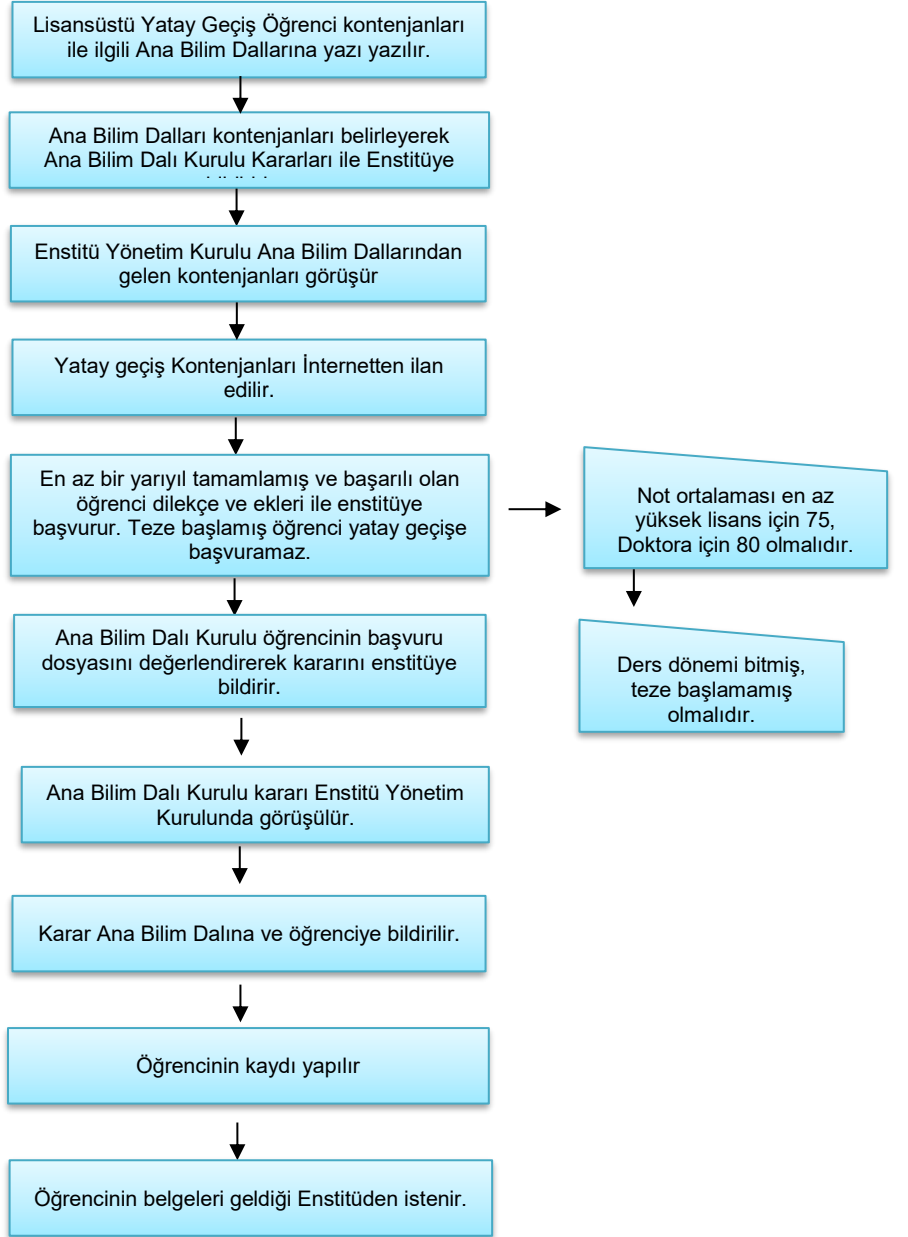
Lisansüstü Yatay Geçiş Öğrenci kontenjanları ile ilgili Ana Bilim Dallarına yazı yazılır.

Ana Bilim Dalları kontenjanları belirleyerek Ana Bilim Dalı Kurulu Kararları ile Enstitüye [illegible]

Enstitü Yönetim Kurulu Ana Bilim Dallarından gelen kontenjanları görüşür

Yatay geçiş Kontenjanları İnternetten ilan edilir.

En az bir yarıyıl tamamlamış ve başarılı olan öğrenci dilekçe ve ekleri ile enstitüye başvurur. Teze başlamış öğrenci yatay geçişe başvuramaz.

Not ortalaması en az yüksek lisans için 75, Doktora için 80 olmalıdır.

Ders dönemi bitmiş, teze başlamamış olmalıdır.

Ana Bilim Dalı Kurulu öğrencinin başvuru dosyasını değerlendirerek kararını enstitüye bildirir.

Ana Bilim Dalı Kurulu kararı Enstitü Yönetim Kurulunda görüşülür.

Karar Ana Bilim Dalına ve öğrenciye bildirilir.

Öğrencinin kaydı yapılır

Öğrencinin belgeleri geldiği Enstitüden istenir.